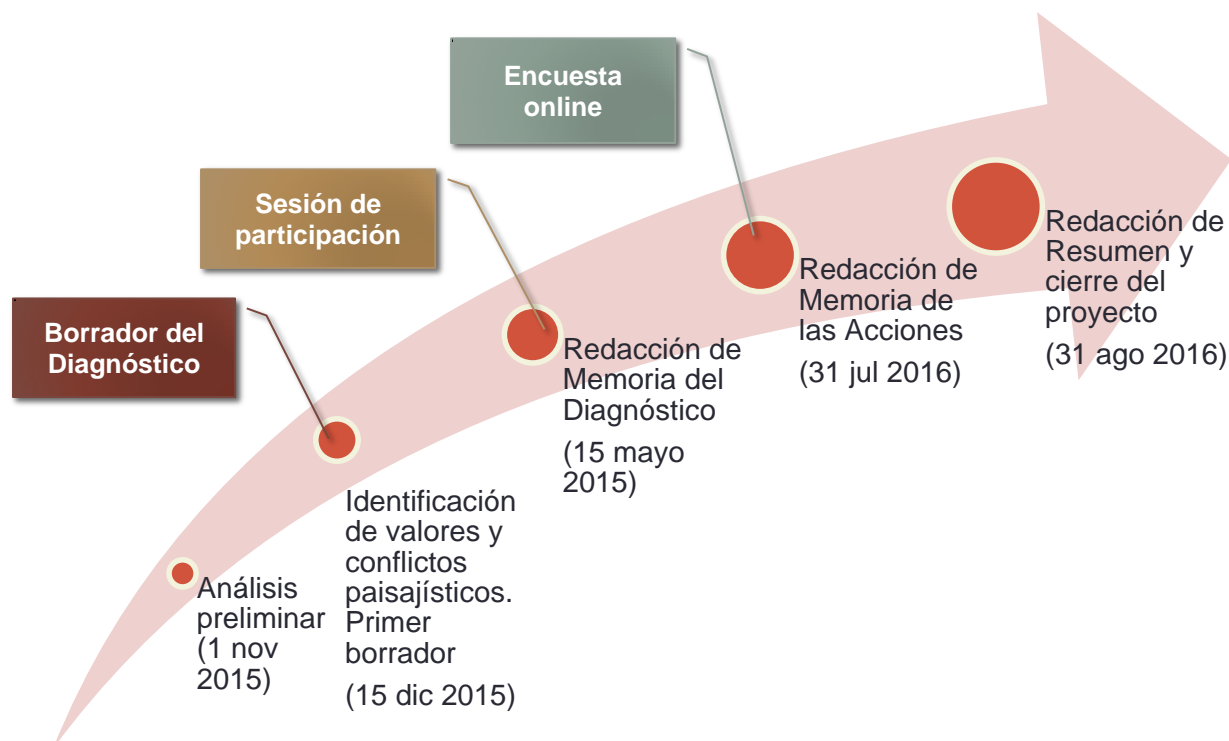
Encuesta online

Sesión de participación

Borrador del Diagnóstico

Análisis preliminar (1 nov 2015)

Identificación de valores y conflictos paisajísticos. Primer borrador

(15 dic 2015)

Redacción de Memoria del Diagnóstico

(15 mayo 2015)

Redacción de Memoria de las Acciones

(31 jul 2016)

Redacción de Resumen y cierre del proyecto

(31 ago 2016)